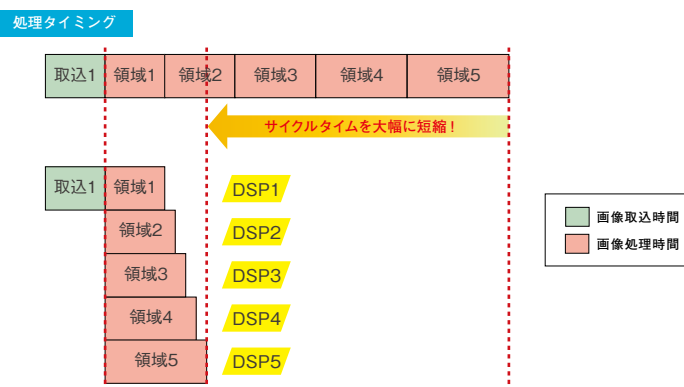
処理タイミング

| 取込1 | 領域1 | 領域2 | 領域3 | 領域4 | 領域5 |
|---|---|---|---|---|---|

サイクルタイムを大幅に短縮！

取込1 領域1 DSP1

領域2 DSP2

領域3 DSP3

領域4 DSP4

領域5 DSP5

画像取込時間

画像処理時間